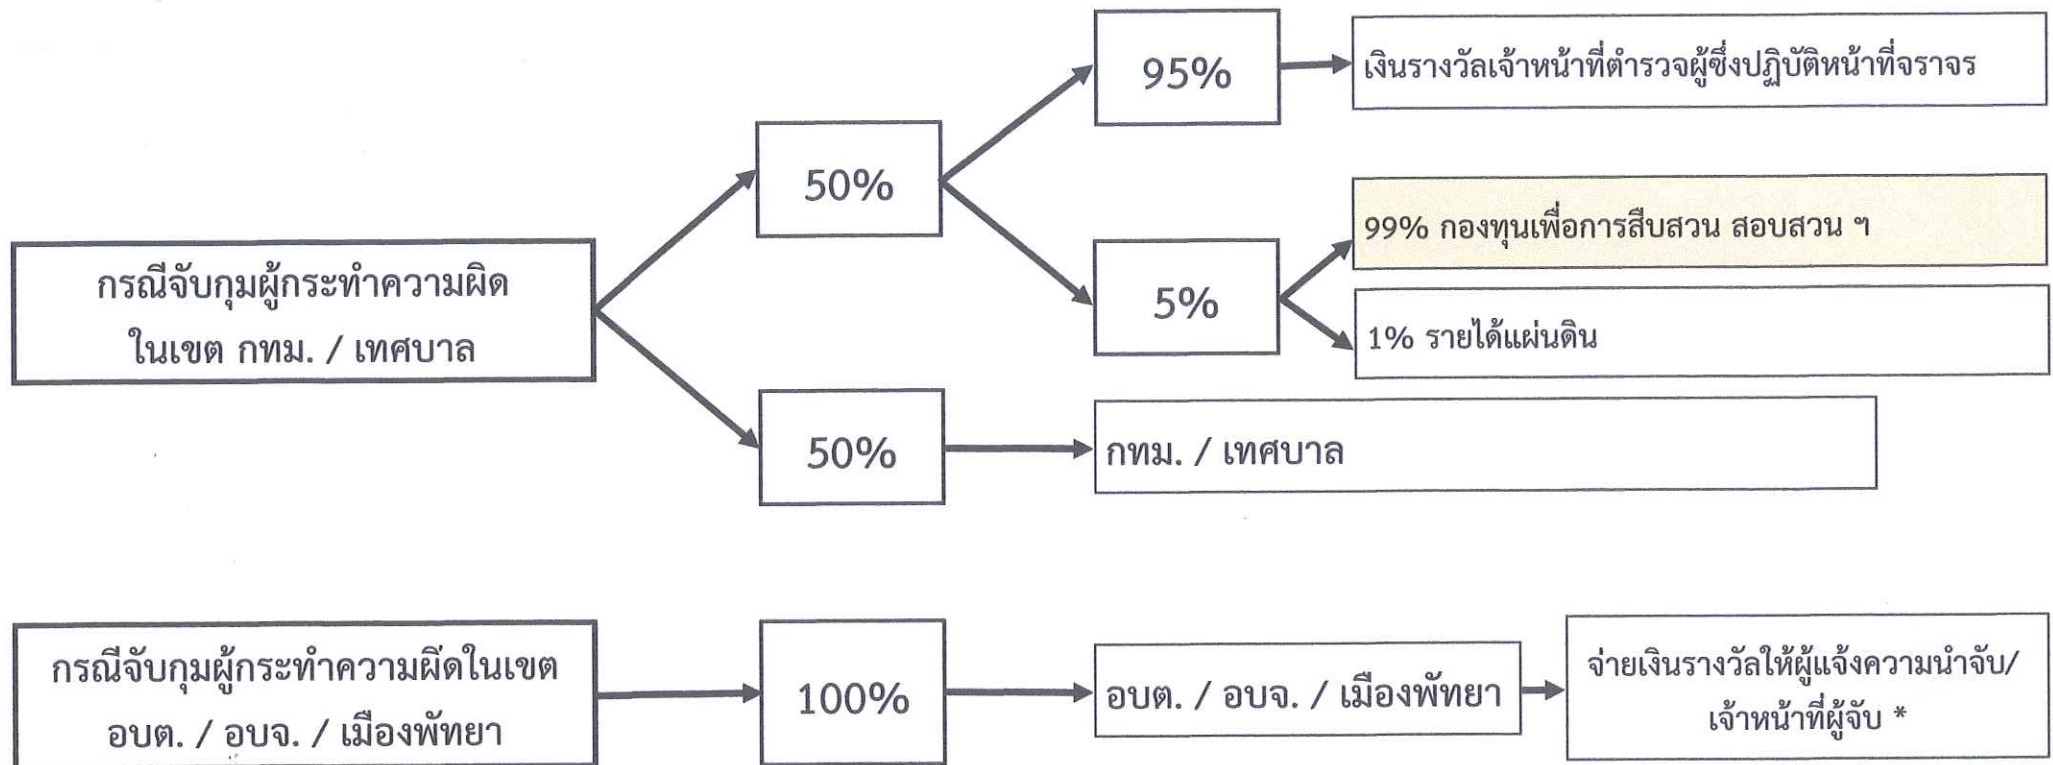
95%

เงินรางวัลเจ้าหน้าที่ตำรวจผู้ซึ่งปฏิบัติหน้าที่จราจร

50%

99% กองทุนเพื่อการสืบสวน สอบสวน ฯ

กรณีจับกุมผู้กระทำความผิด ในเขต กทม. / เทศบาล

5%

1% รายได้แผ่นดิน

50%

กทม. / เทศบาล

กรณีจับกุมผู้กระทำความผิดในเขต อบต. / อบจ. / เมืองพัทยา

100%

อบต. / อบจ. / เมืองพัทยา

จ่ายเงินรางวัลให้ผู้แจ้งความนำจับ/ เจ้าหน้าที่ผู้จับ *